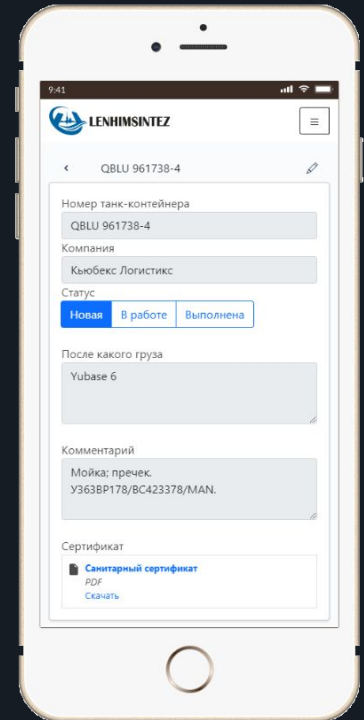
9:41

LENHIMSINTEZ

‹ QBLU 961738-4

Номер танк-контейнера

QBLU 961738-4

Компания

Кьюбекс Логистикс

Статус

Новая | В работе | Выполнена

После какого груза

Yubase 6

Комментарий

Мойка; пречек. У363ВР178/ВС423378/MAN.

Сертификат

Санитарный сертификат
PDF
Скачать